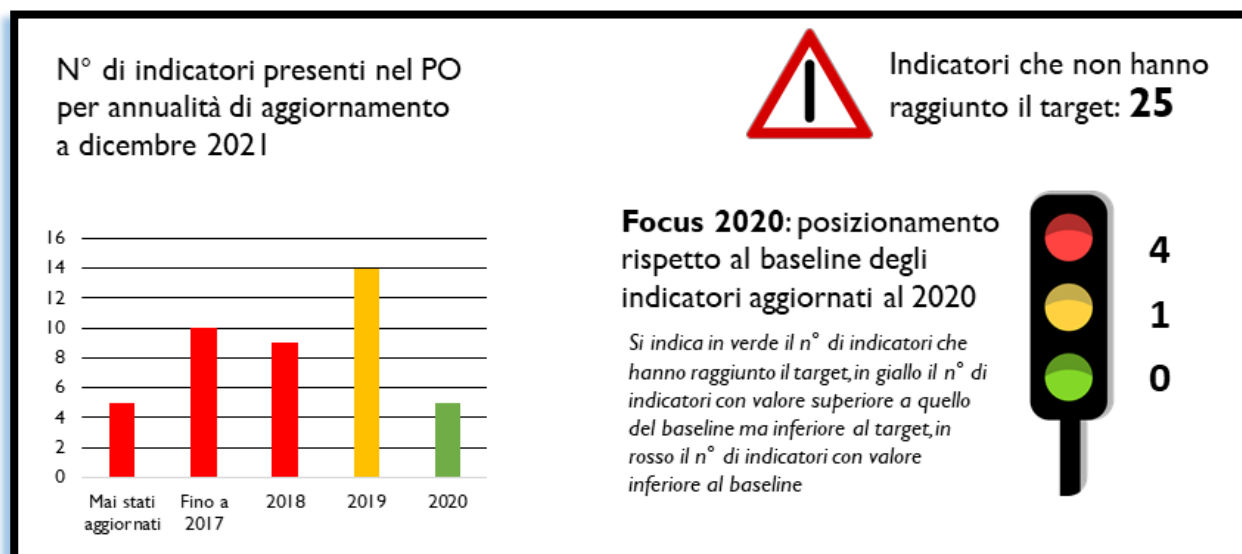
N° di indicatori presenti nel PO per annualità di aggiornamento a dicembre 2021

16
14
12
10
8
6
4
2
0

Mai stati aggiornati
Fino a 2017
2018
2019
2020

Indicatori che non hanno raggiunto il target: **25**

**Focus 2020**: posizionamento rispetto al baseline degli indicatori aggiornati al 2020

*Si indica in verde il n° di indicatori che hanno raggiunto il target, in giallo il n° di indicatori con valore superiore a quello del baseline ma inferiore al target, in rosso il n° di indicatori con valore inferiore al baseline*

4
1
0